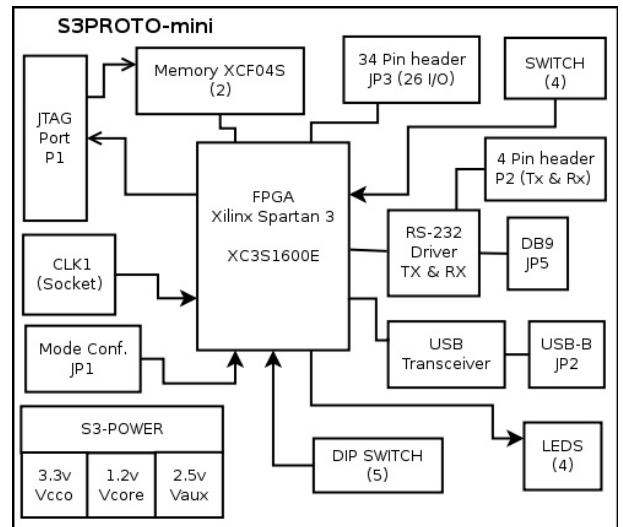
S3PROTO-mini

JTAG Port P1

Memory XCF04S (2)

34 Pin header JP3 (26 I/O)

SWITCH (4)

4 Pin header P2 (Tx & Rx)

FPGA Xilinx Spartan 3

XC3S1600E

RS-232 Driver TX & RX

DB9 JP5

CLK1 (Socket)

Mode Conf. JP1

USB Transceiver

USB-B JP2

S3-POWER

3.3v Vcco

1.2v Vcore

2.5v Vaux

DIP SWITCH (5)

LEDS (4)